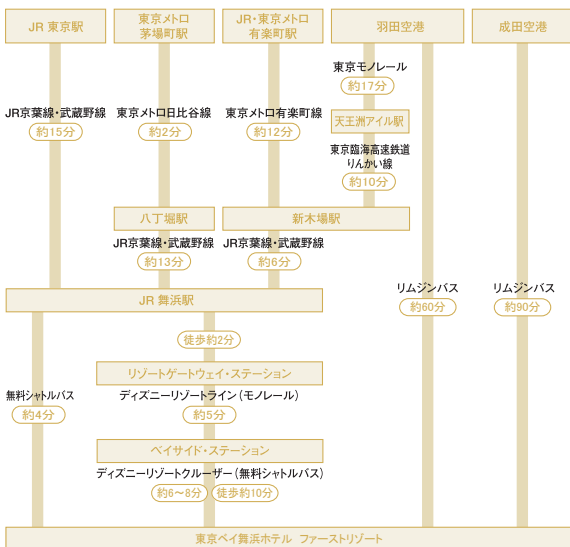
JR 東京駅

東京メトロ
茅場町駅

JR・東京メトロ
有楽町駅

羽田空港

成田空港

東京モノレール
約17分

天王洲アイル駅

東京臨海高速鉄道
りんかい線
約10分

JR京葉線・武蔵野線
約15分

東京メトロ日比谷線
約2分

東京メトロ有楽町線
約12分

八丁堀駅

新木場駅

JR京葉線・武蔵野線
約13分

JR京葉線・武蔵野線
約6分

リムジンバス
約60分

リムジンバス
約90分

JR 舞浜駅

徒歩約2分

リゾートゲートウェイ・ステーション

無料シャトルバス
約4分

ディズニーリゾートライン（モノレール）
約5分

ベイサイド・ステーション

ディズニーリゾートクルーザー（無料シャトルバス）
約6～8分
徒歩約10分

東京ベイ舞浜ホテル　ファーストリゾート